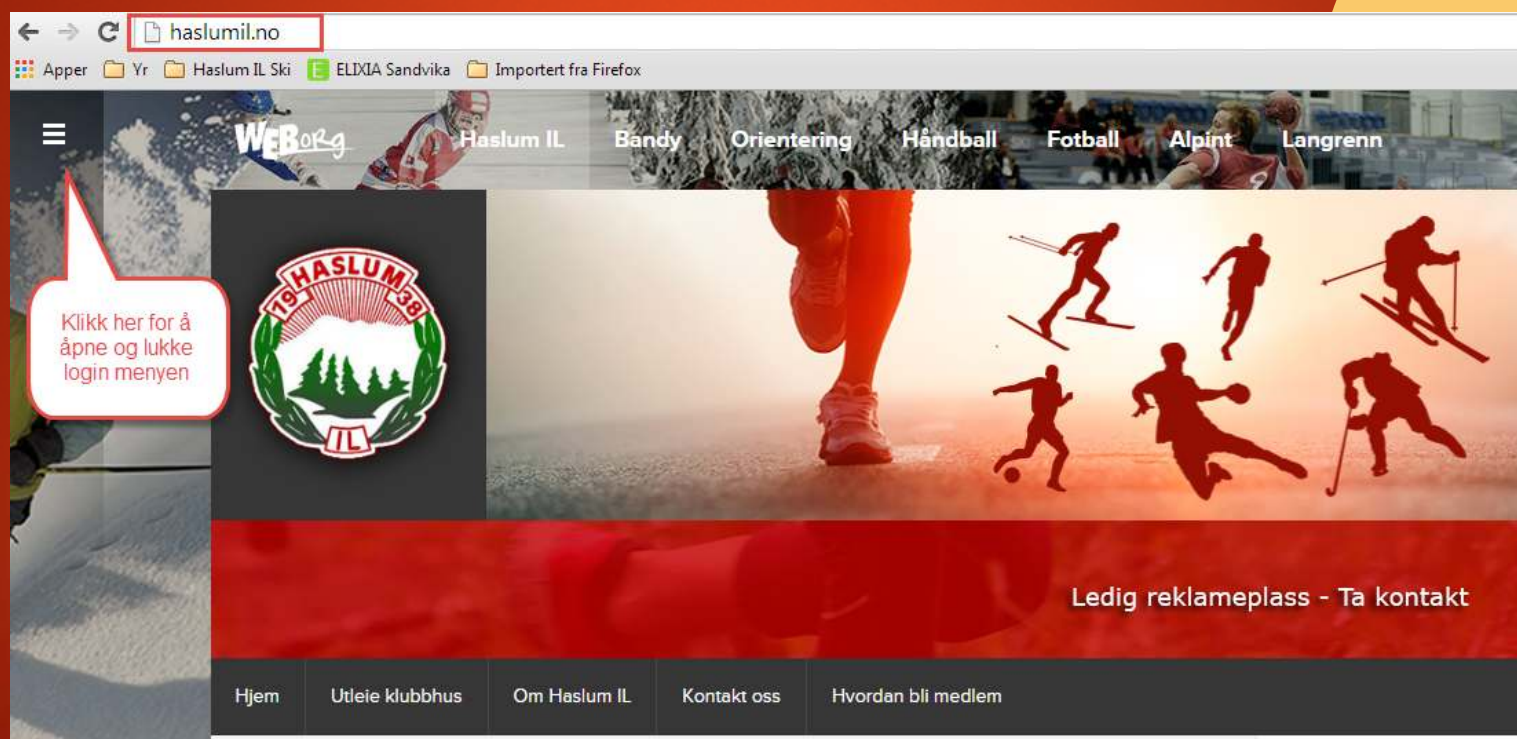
haslumil.no

Apper Yr Haslum IL Ski ELIXIA Sandvika Importert fra Firefox

WEBorg Haslum IL Bandy Orientering Håndball Fotball Alpint Langrenn

Klikk her for å åpne og lukke login menyen

HASLUM 19 38 IL

Ledig reklameplass - Ta kontakt

Hjem Utleie klubbhus Om Haslum IL Kontakt oss Hvordan bli medlem